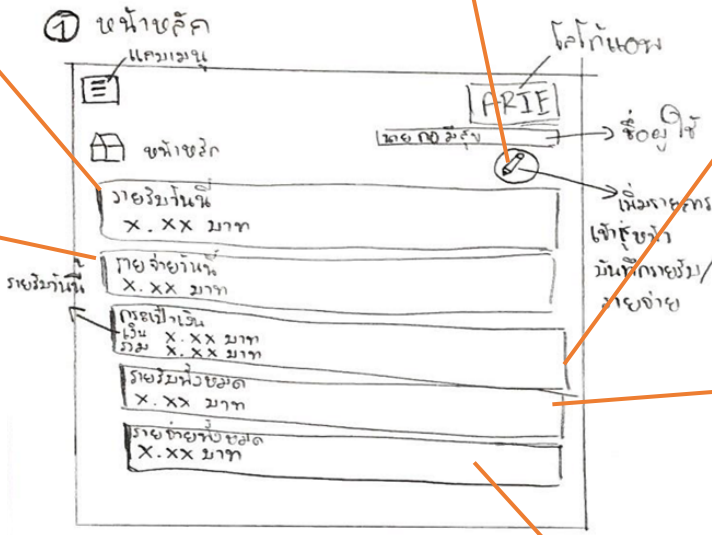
① หน้าหลัก

แถบเมนู

โลโก้แอพ

ARIE

หน้าหลัก

นาย กข มีสุข

ชื่อผู้ใช้

เพิ่มรายการ

เข้าสู่หน้า

บันทึกรายรับ/

รายจ่าย

รายรับวันนี้
X.XX บาท

รายจ่ายวันนี้
X.XX บาท

รายรับวันนี้

กระเป๋าเงิน
เงิน X.XX บาท
ภูมิ X.XX บาท

รายรับทั้งหมด
X.XX บาท

รายจ่ายทั้งหมด
X.XX บาท